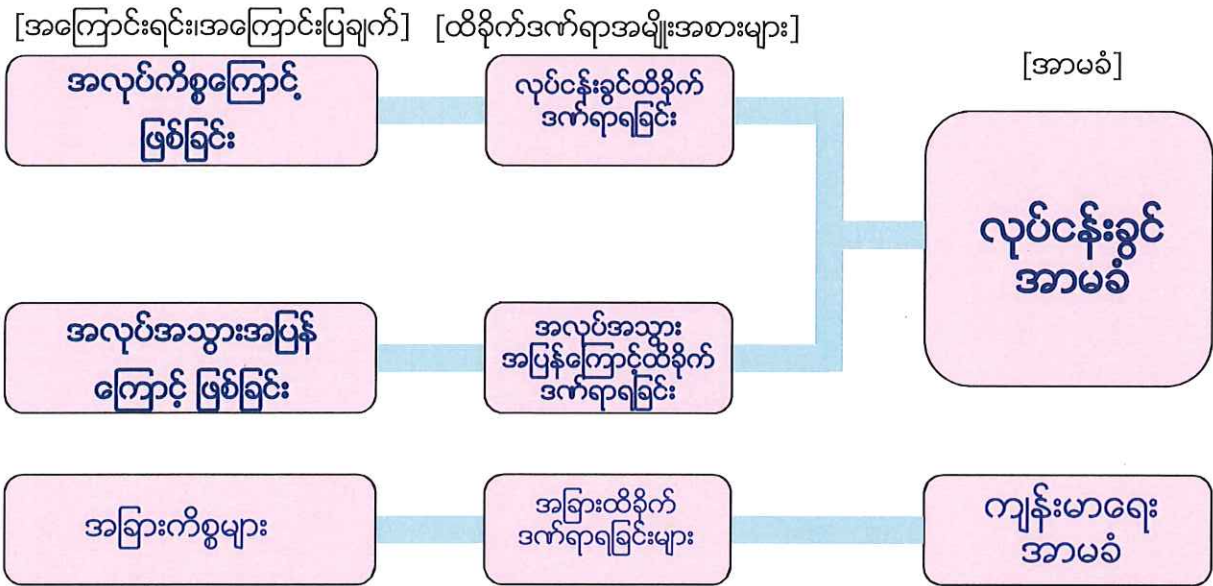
[အကြောင်းရင်း၊အကြောင်းပြချက်]

[ထိခိုက်ဒဏ်ရာအမျိုးအစားများ]

[အာမခံ]

အလုပ်ကိစ္စကြောင့် ဖြစ်ခြင်း

လုပ်ငန်းခွင်ထိခိုက် ဒဏ်ရာရခြင်း

လုပ်ငန်းခွင် အာမခံ

အလုပ်အသွားအပြန် ကြောင့် ဖြစ်ခြင်း

အလုပ်အသွား အပြန်ကြောင့်ထိခိုက် ဒဏ်ရာရခြင်း

အခြားကိစ္စများ

အခြားထိခိုက် ဒဏ်ရာရခြင်းများ

ကျန်းမာရေး အာမခံ